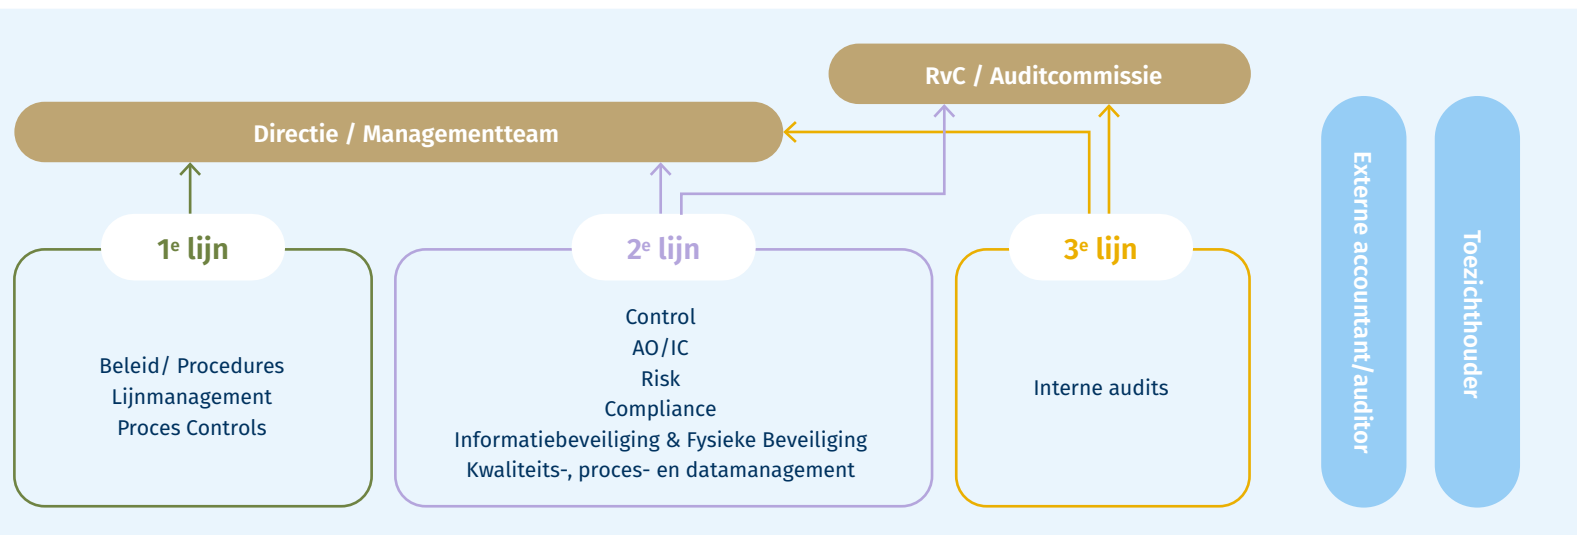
RvC / Auditcommissie

Directie / Managementteam

1$^e$ lijn

Beleid/ Procedures
Lijnmanagement
Proces Controls

2$^e$ lijn

Control
AO/IC
Risk
Compliance
Informatiebeveiliging & Fysieke Beveiliging
Kwaliteits-, proces- en datamanagement

3$^e$ lijn

Interne audits

Externe accountant/auditor

Toezichthouder